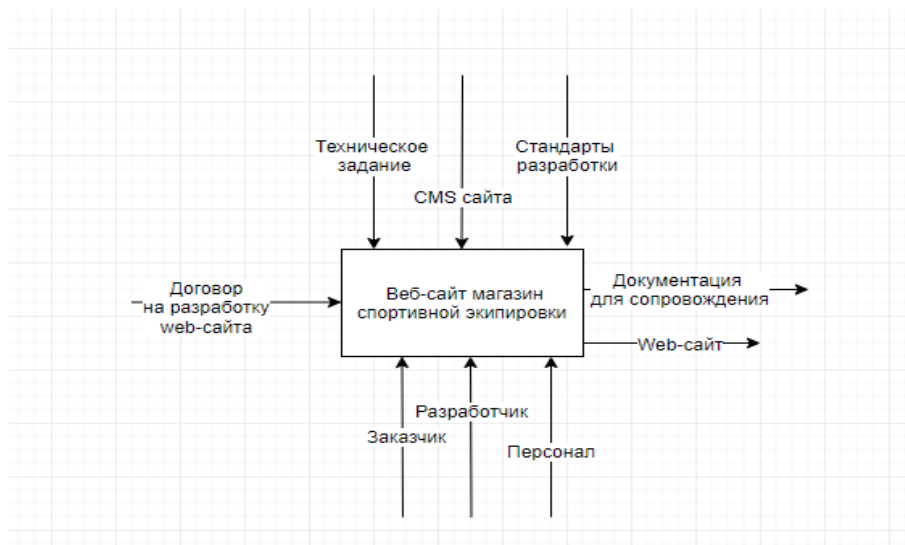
Техническое задание

CMS сайта

Стандарты разработки

Договор на разработку web-сайта

Веб-сайт магазин спортивной экипировки

Документация для сопровождения

Web-сайт

Разработчик

Заказчик

Персонал